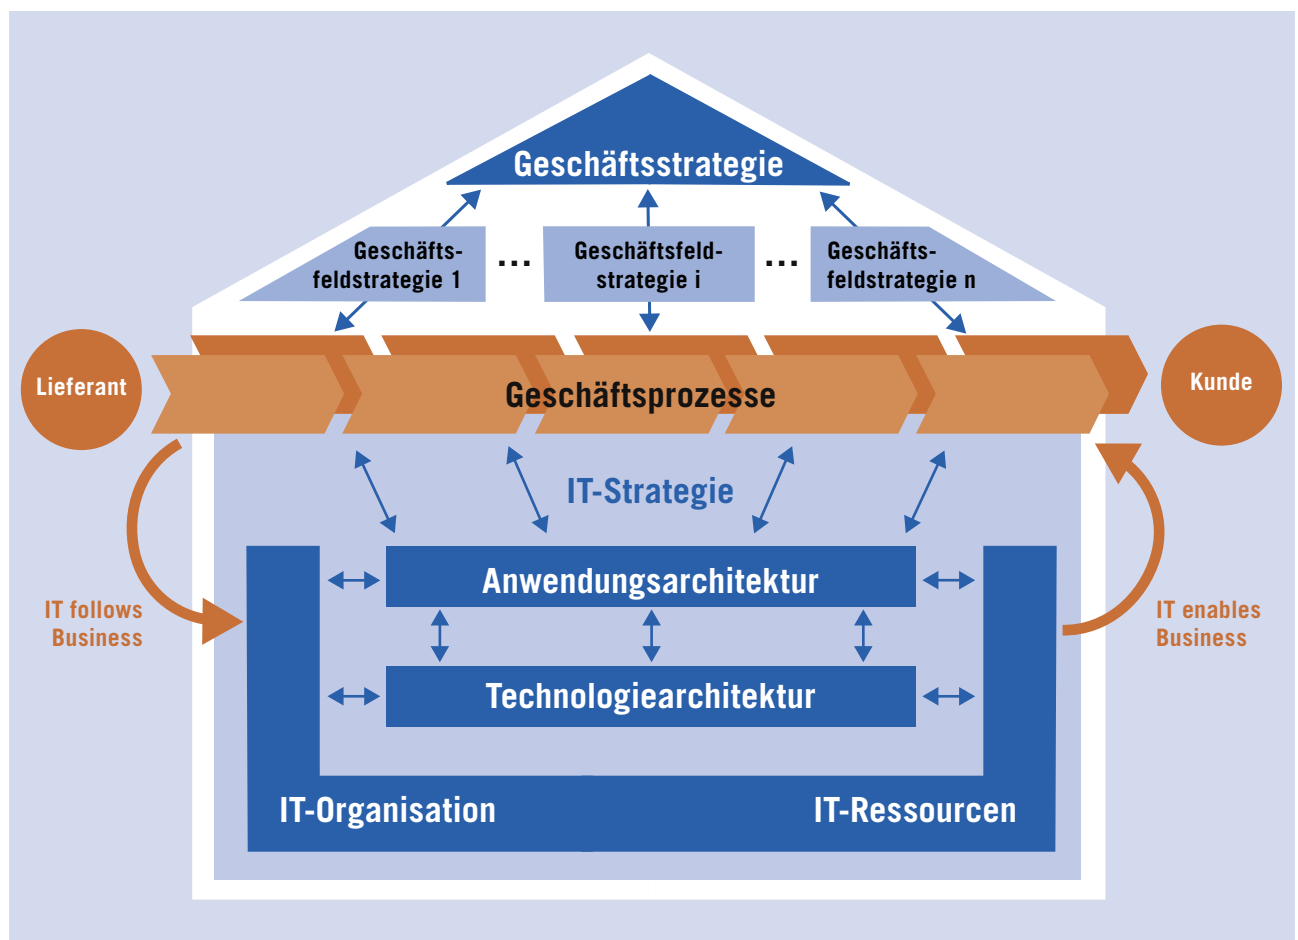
Geschäftsstrategie

Geschäftsfeldstrategie 1

...

Geschäftsfeldstrategie i

...

Geschäftsfeldstrategie n

Lieferant

Geschäftsprozesse

Kunde

IT-Strategie

IT follows Business

Anwendungsarchitektur

Technologiearchitektur

IT enables Business

IT-Organisation

IT-Ressourcen